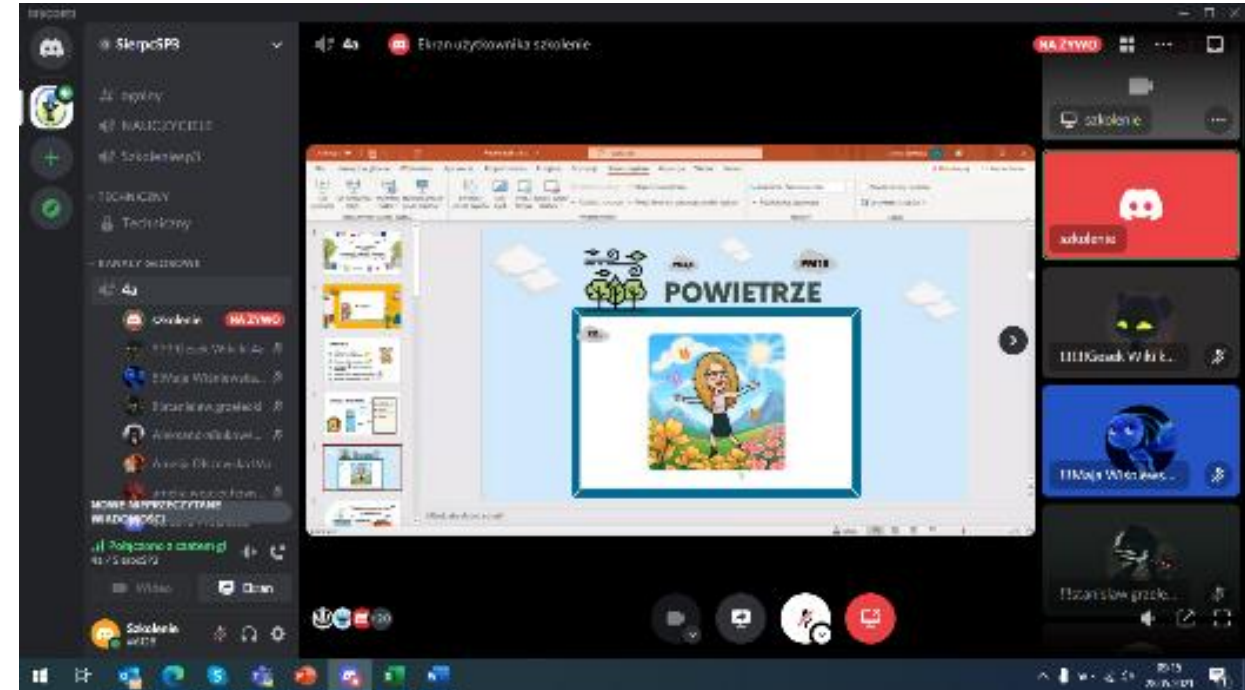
DISCORD

SierpcSP3

ogólny
NAUCZYCIELE
Szkoleniesp3

TECHNICZNY
Techniczny

KANAŁY GŁOSOWE
4a
Szkolenie NA ŻYWO
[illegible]
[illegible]
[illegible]
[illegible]
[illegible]

NOWE NIEPRZECZYTANE WIADOMOŚCI

Połączono z czatem gł
4a / SierpcSP3

Wideo
Ekran

Szkolenie

4a
Ekran użytkownika szkolenie

NA ŻYWO

POWIETRZE

szkolenie
szkolenie
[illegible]
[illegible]
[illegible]